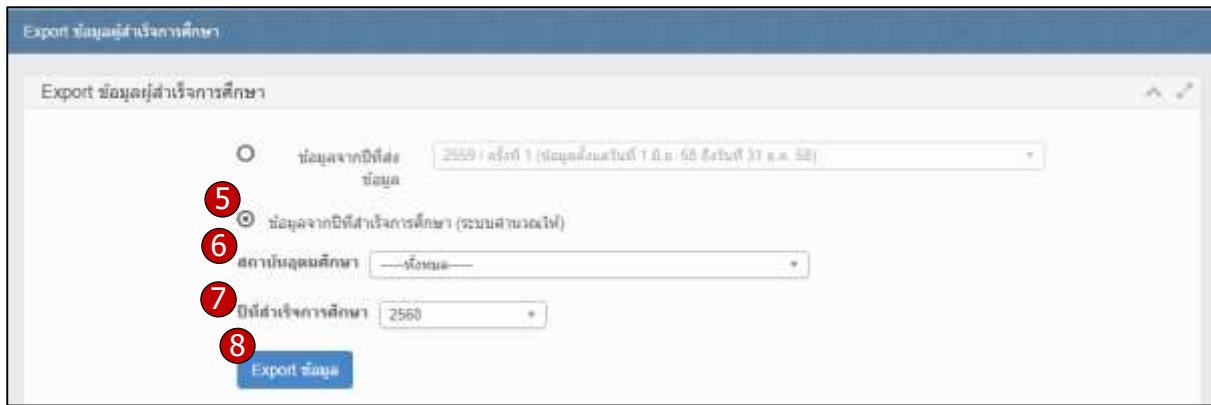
Export ข้อมูลผู้สำเร็จการศึกษา

Export ข้อมูลผู้สำเร็จการศึกษา

ข้อมูลจากปีที่ส่งข้อมูล

2559 / ครั้งที่ 1 (ข้อมูลตั้งแต่วันที่ 1 มิ.ย. 58 ถึงวันที่ 31 ส.ค. 58)

5

ข้อมูลจากปีที่สำเร็จการศึกษา (ระบบคำนวณให้)

6

สถาบันอุดมศึกษา ----ทั้งหมด----

7

ปีที่สำเร็จการศึกษา 2560

8

Export ข้อมูล